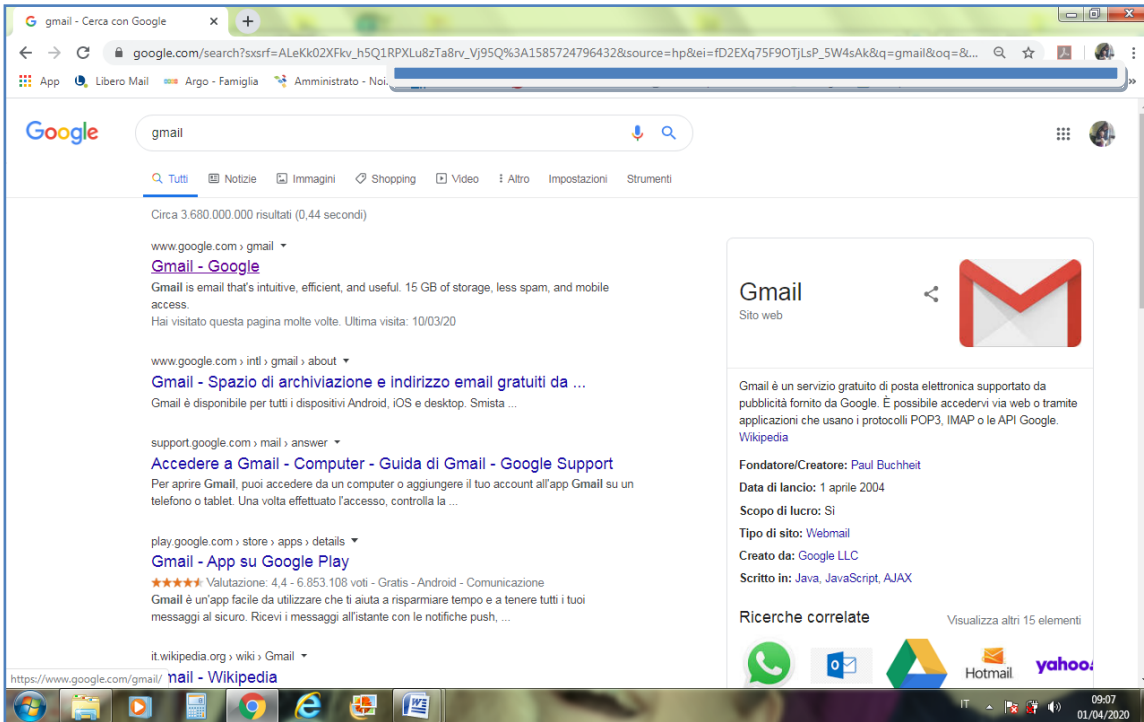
gmail - Cerca con Google

google.com/search?sxsrf=ALeKk02XFkv_h5Q1RPXLu8zTa8rv_Vj95Q%3A1585724796432&source=hp&ei=fD2EXq75F9OTjLsP_5W4sAk&q=gmail&oq=&...

App Libero Mail Argo - Famiglia Amministrato - Noi

Google

gmail

Tutti Notizie Immagini Shopping Video Altro Impostazioni Strumenti

Circa 3.680.000.000 risultati (0,44 secondi)

www.google.com › gmail

Gmail - Google

Gmail is email that's intuitive, efficient, and useful. 15 GB of storage, less spam, and mobile access.

Hai visitato questa pagina molte volte. Ultima visita: 10/03/20

www.google.com › intl › gmail › about

Gmail - Spazio di archiviazione e indirizzo email gratuiti da ...

Gmail è disponibile per tutti i dispositivi Android, iOS e desktop. Smista ...

support.google.com › mail › answer

Accedere a Gmail - Computer - Guida di Gmail - Google Support

Per aprire Gmail, puoi accedere da un computer o aggiungere il tuo account all'app Gmail su un telefono o tablet. Una volta effettuato l'accesso, controlla la ...

play.google.com › store › apps › details

Gmail - App su Google Play

Valutazione: 4,4 - 6.853.108 voti - Gratis - Android - Comunicazione

Gmail è un'app facile da utilizzare che ti aiuta a risparmiare tempo e a tenere tutti i tuoi messaggi al sicuro. Ricevi i messaggi all'istante con le notifiche push, ...

it.wikipedia.org › wiki › Gmail

https://www.google.com/gmail/ mail - Wikipedia

Gmail

Sito web

Gmail è un servizio gratuito di posta elettronica supportato da pubblicità fornito da Google. È possibile accedervi via web o tramite applicazioni che usano i protocolli POP3, IMAP o le API Google. Wikipedia

Fondatore/Creatore: Paul Buchheit

Data di lancio: 1 aprile 2004

Scopo di lucro: Sì

Tipo di sito: Webmail

Creato da: Google LLC

Scritto in: Java, JavaScript, AJAX

Ricerche correlate

Visualizza altri 15 elementi

Hotmail yahoo

IT 09:07 01/04/2020